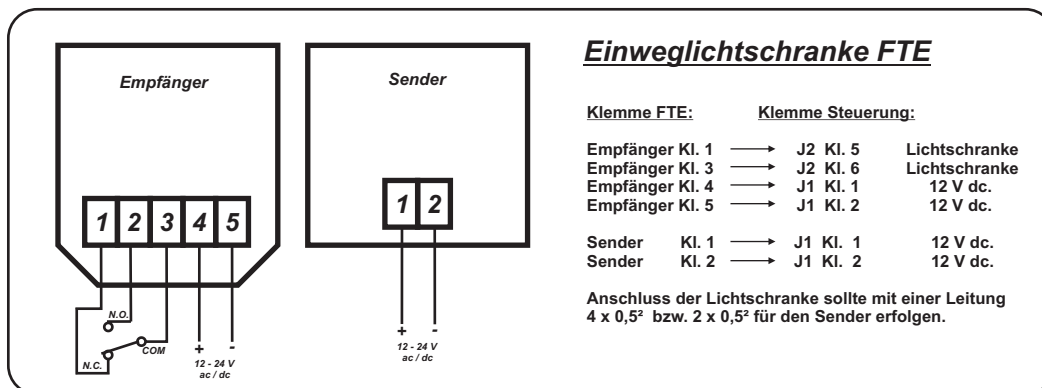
Empfänger

1 2 3 4 5

N.O.

COM

N.C.

+ -

12 - 24 V ac / dc

Sender

1 2

+ -

12 - 24 V ac / dc

Einweglichtschranke FTE

| Klemme FTE: | | Klemme Steuerung: | |
|---|---|---|---|
| Empfänger Kl. 1 | → | J2 Kl. 5 | Lichtschranke |
| Empfänger Kl. 3 | → | J2 Kl. 6 | Lichtschranke |
| Empfänger Kl. 4 | → | J1 Kl. 1 | 12 V dc. |
| Empfänger Kl. 5 | → | J1 Kl. 2 | 12 V dc. |
| Sender Kl. 1 | → | J1 Kl. 1 | 12 V dc. |
| Sender Kl. 2 | → | J1 Kl. 2 | 12 V dc. |

Anschluss der Lichtschranke sollte mit einer Leitung $4 \times 0,5^2$ bzw. $2 \times 0,5^2$ für den Sender erfolgen.